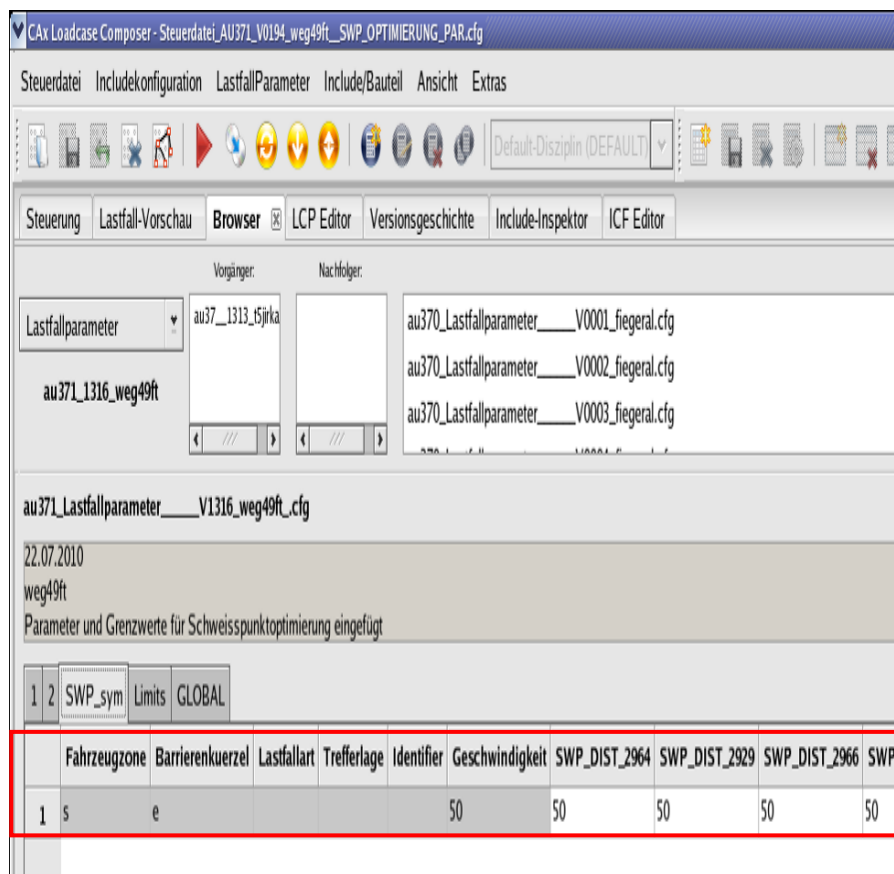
CAx Loadcase Composer - Steuerdatei_AU371_V0194_weg49ft__SWP_OPTIMIERUNG_PAR.cfg

Steuerdatei Includekonfiguration LastfallParameter Include/Bauteil Ansicht Extras

Default-Disziplin (DEFAULT)

Steuerung Lastfall-Vorschau Browser LCP Editor Versionsgeschichte Include-Inspektor ICF Editor

Vorgänger:

Nachfolger:

Lastfallparameter

au37__1313_t5jirka

au371_1316_weg49ft

au370_Lastfallparameter_____V0001_fiegeral.cfg

au370_Lastfallparameter_____V0002_fiegeral.cfg

au370_Lastfallparameter_____V0003_fiegeral.cfg

au371_Lastfallparameter_____V1316_weg49ft_.cfg

22.07.2010
weg49ft
Parameter und Grenzwerte für Schweisspunktoptimierung eingefügt

1 2 SWP_sym Limits GLOBAL

| | Fahrzeugzone | Barrierenkuerzel | Lastfallart | Trefferlage | Identifier | Geschwindigkeit | SWP_DIST_2964 | SWP_DIST_2929 | SWP_DIST_2966 | SWP |
|---|---|---|---|---|---|---|---|---|---|---|
| 1 | s | e | | | | 50 | 50 | 50 | 50 | 50 |